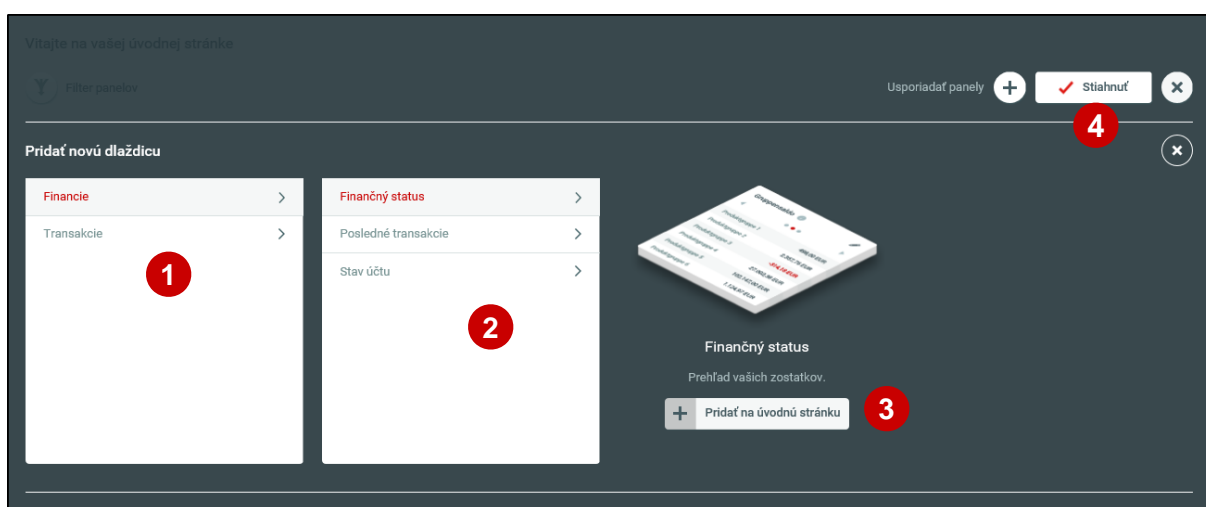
Vitajte na vašej úvodnej stránke

Filter panelov

Usporiadať panely

Stiahnuť

4

Pridať novú dlaždicu

Financie

Transakcie

1

Finančný status

Posledné transakcie

Stav účtu

2

Finančný status

Prehľad vašich zostatkov.

Pridať na úvodnú stránku

3